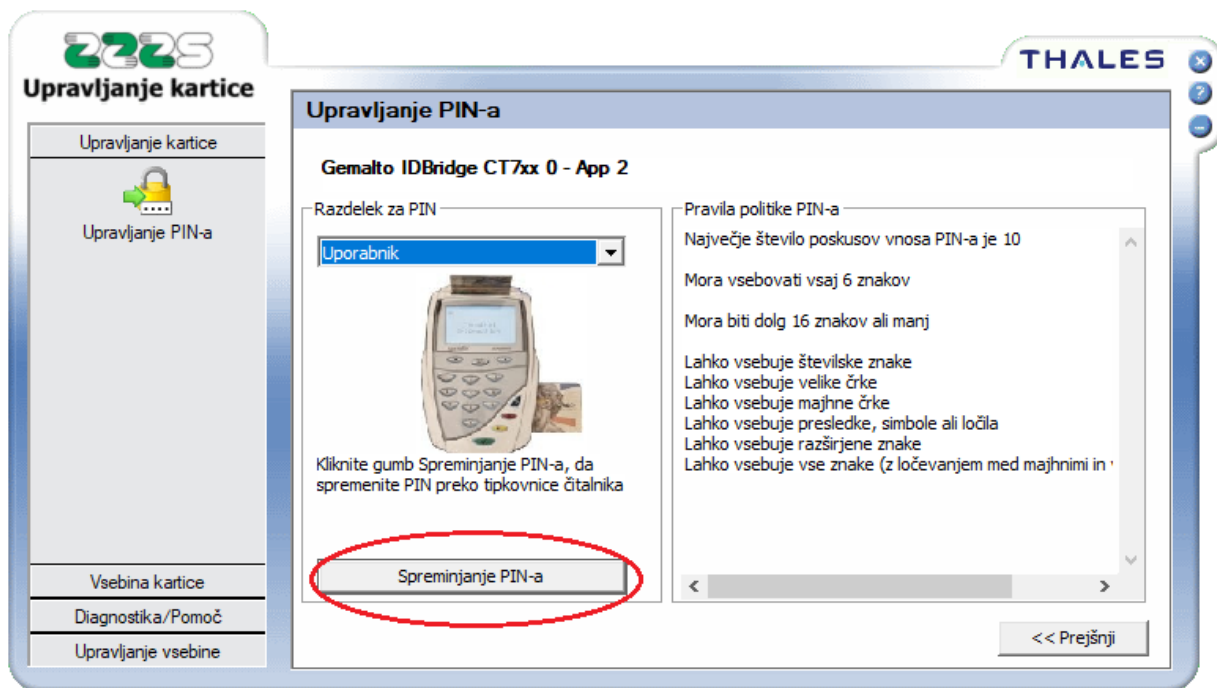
Upravljanje kartice

THALES

Upravljanje kartice

Upravljanje PIN-a

Vsebina kartice

Diagnostika/Pomoč

Upravljanje vsebine

Upravljanje PIN-a

Gemalto IDBridge CT7xx 0 - App 2

Razdelek za PIN

Uporabnik

Kliknite gumb Spreminjanje PIN-a, da spremenite PIN preko tipkovnice čitalnika

Spreminjanje PIN-a

Pravila politike PIN-a

Največje število poskusov vnosa PIN-a je 10

Mora vsebovati vsaj 6 znakov

Mora biti dolg 16 znakov ali manj

Lahko vsebuje številske znake
Lahko vsebuje velike črke
Lahko vsebuje majhne črke
Lahko vsebuje presledke, simbole ali ločila
Lahko vsebuje razširjene znake
Lahko vsebuje vse znake (z ločevanjem med majhnimi in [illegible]

<< Prejšnji